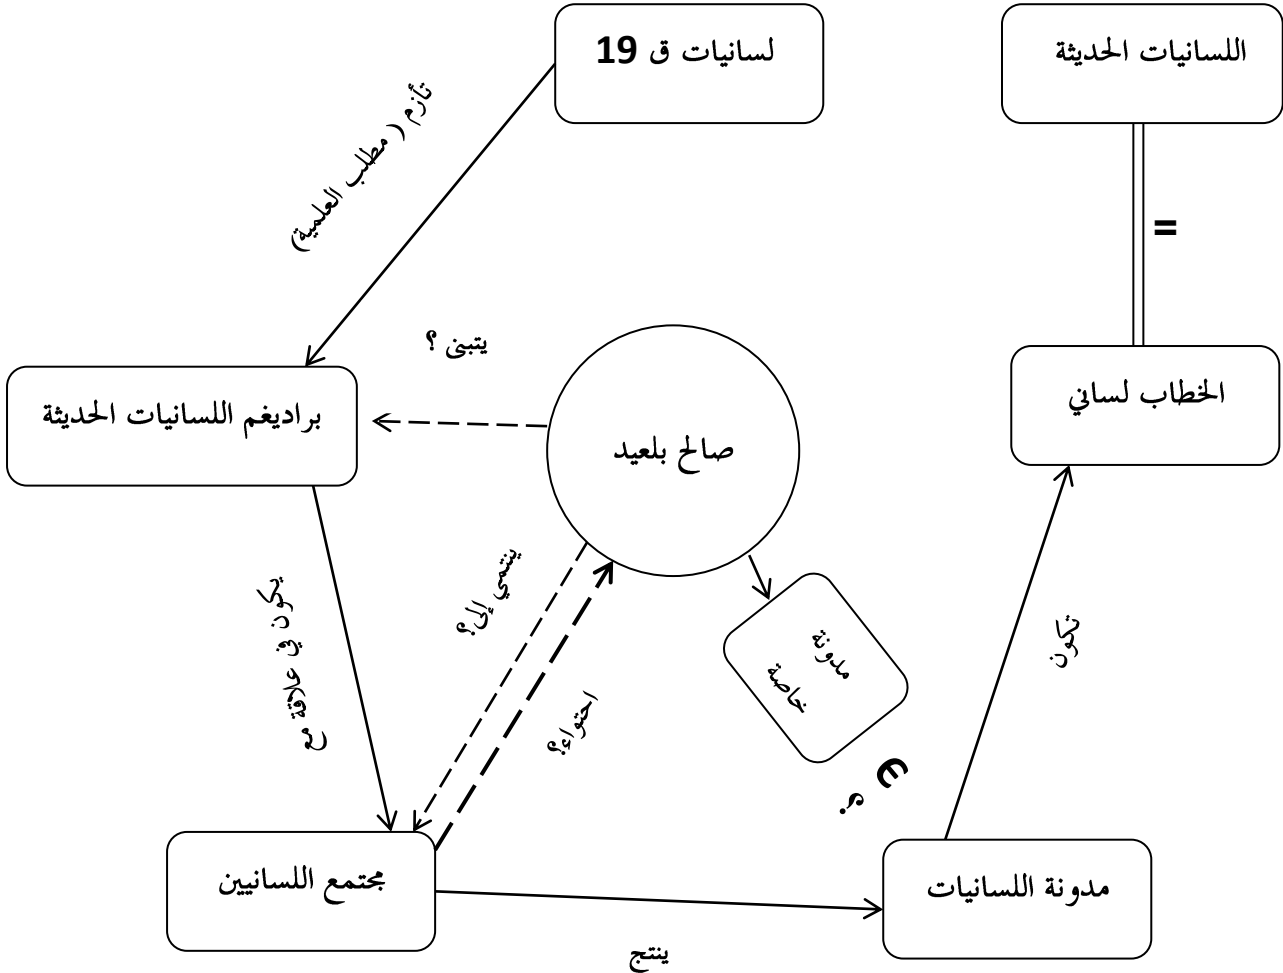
لسانيات ق 19

اللسانيات الحديثة

تأزم ( مطلب العلمية)

=

يتبنى ؟

براديغم اللسانيات الحديثة

صالح بلعيد

الخطاب لساني

يكون في علاقة مع

ينتمي إلى؟

احتواء؟

مدونة خاصة

∈ ؟

تكون

مجتمع اللسانيين

مدونة اللسانيات

ينتج